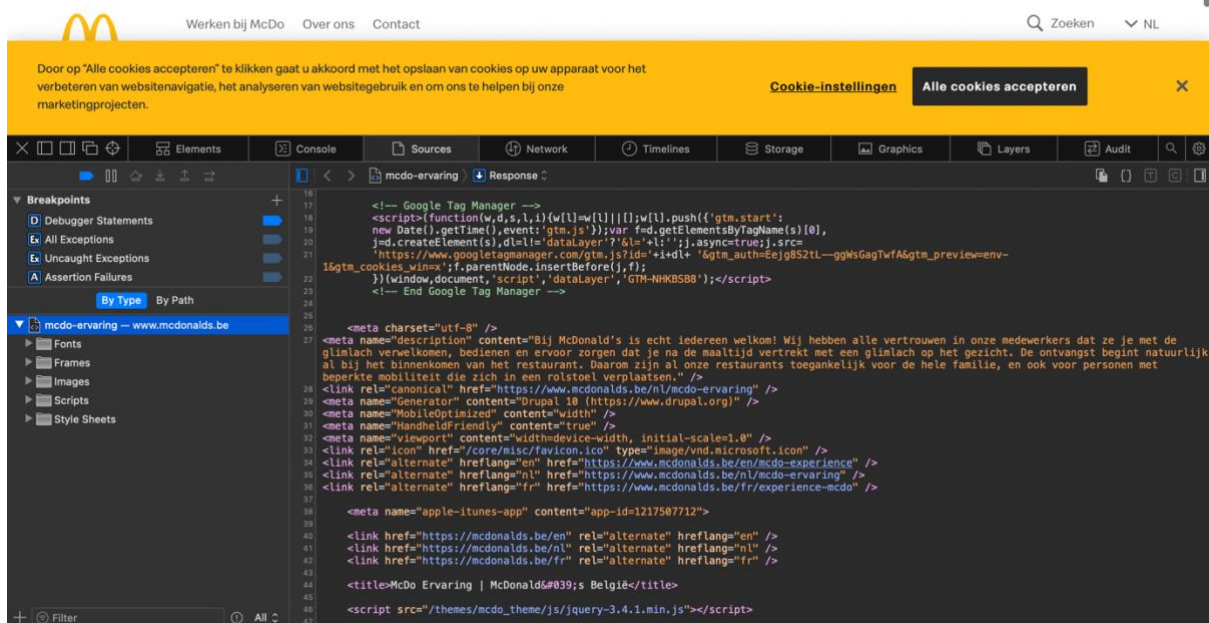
Werken bij McDo Over ons Contact

Zoeken NL

Door op "Alle cookies accepteren" te klikken gaat u akkoord met het opslaan van cookies op uw apparaat voor het verbeteren van websitenavigatie, het analyseren van websitegebruik en om ons te helpen bij onze marketingprojecten.

Cookie-instellingen

Alle cookies accepteren

Elements Console Sources Network Timelines Storage Graphics Layers Audit

Breakpoints
Debugger Statements
All Exceptions
Uncaught Exceptions
Assertion Failures

By Type By Path

mcdo-ervaring — www.mcdonalds.be
Fonts
Frames
Images
Scripts
Style Sheets

Filter

All

mcdo-ervaring Response

16
17 <!-- Google Tag Manager -->
18 <script>(function(w,d,s,l,i){w[l]=w[l]||[];w[l].push({'gtm.start':
19 new Date().getTime(),event:'gtm.js'});var f=d.getElementsByTagName(s)[0],
20 j=d.createElement(s),dl=l!='dataLayer'?'&l='+l:'';j.async=true;j.src=
21 'https://www.googletagmanager.com/gtm.js?id='+i+dl+ '&gtm_auth=Eejg8S2tL--ggWsGagTwfA&gtm_preview=env-1&gtm_cookies_win=x';f.parentNode.insertBefore(j,f);
22 })(window,document,'script','dataLayer','GTM-NHKBSB8');</script>
23 <!-- End Google Tag Manager -->
24
25
26 <meta charset="utf-8" />
27 <meta name="description" content="Bij McDonald's is echt iedereen welkom! Wij hebben alle vertrouwen in onze medewerkers dat ze je met de glimlach verwelkomen, bedienen en ervoor zorgen dat je na de maaltijd vertrekt met een glimlach op het gezicht. De ontvangst begint natuurlijk al bij het binnenkomen van het restaurant. Daarom zijn al onze restaurants toegankelijk voor de hele familie, en ook voor personen met beperkte mobiliteit die zich in een rolstoel verplaatsen." />
28 <link rel="canonical" href="https://www.mcdonalds.be/nl/mcdo-ervaring" />
29 <meta name="Generator" content="Drupal 10 (https://www.drupal.org)" />
30 <meta name="MobileOptimized" content="width" />
31 <meta name="HandheldFriendly" content="true" />
32 <meta name="viewport" content="width=device-width, initial-scale=1.0" />
33 <link rel="icon" href="/core/misc/favicon.ico" type="image/vnd.microsoft.icon" />
34 <link rel="alternate" hreflang="en" href="https://www.mcdonalds.be/en/mcdo-experience" />
35 <link rel="alternate" hreflang="nl" href="https://www.mcdonalds.be/nl/mcdo-ervaring" />
36 <link rel="alternate" hreflang="fr" href="https://www.mcdonalds.be/fr/experience-mcdo" />
37
38 <meta name="apple-itunes-app" content="app-id=1217507712">
39
40 <link href="https://mcdonalds.be/en" rel="alternate" hreflang="en" />
41 <link href="https://mcdonalds.be/nl" rel="alternate" hreflang="nl" />
42 <link href="https://mcdonalds.be/fr" rel="alternate" hreflang="fr" />
43
44 <title>McDo Ervaring | McDonald&#039;s België</title>
45
46 <script src="/themes/mcdo_theme/js/jquery-3.4.1.min.js"></script>